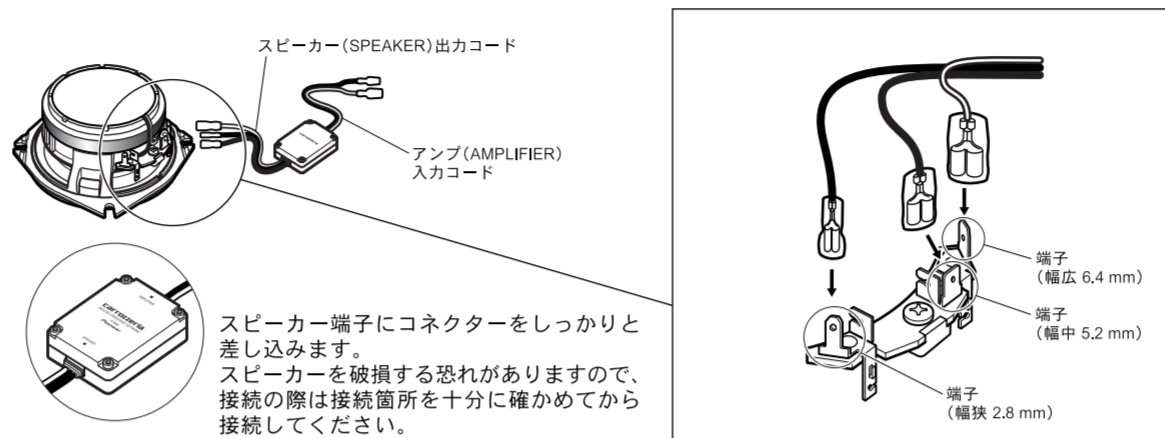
スピーカー(SPEAKER)出力コード

アンプ(AMPLIFIER)
入力コード

carrozzeria

スピーカー端子にコネクターをしっかりと差し込みます。
スピーカーを破損する恐れがありますので、接続の際は接続箇所を十分に確かめてから接続してください。

端子
(幅広 6.4 mm)

端子
(幅中 5.2 mm)

端子
(幅狭 2.8 mm)